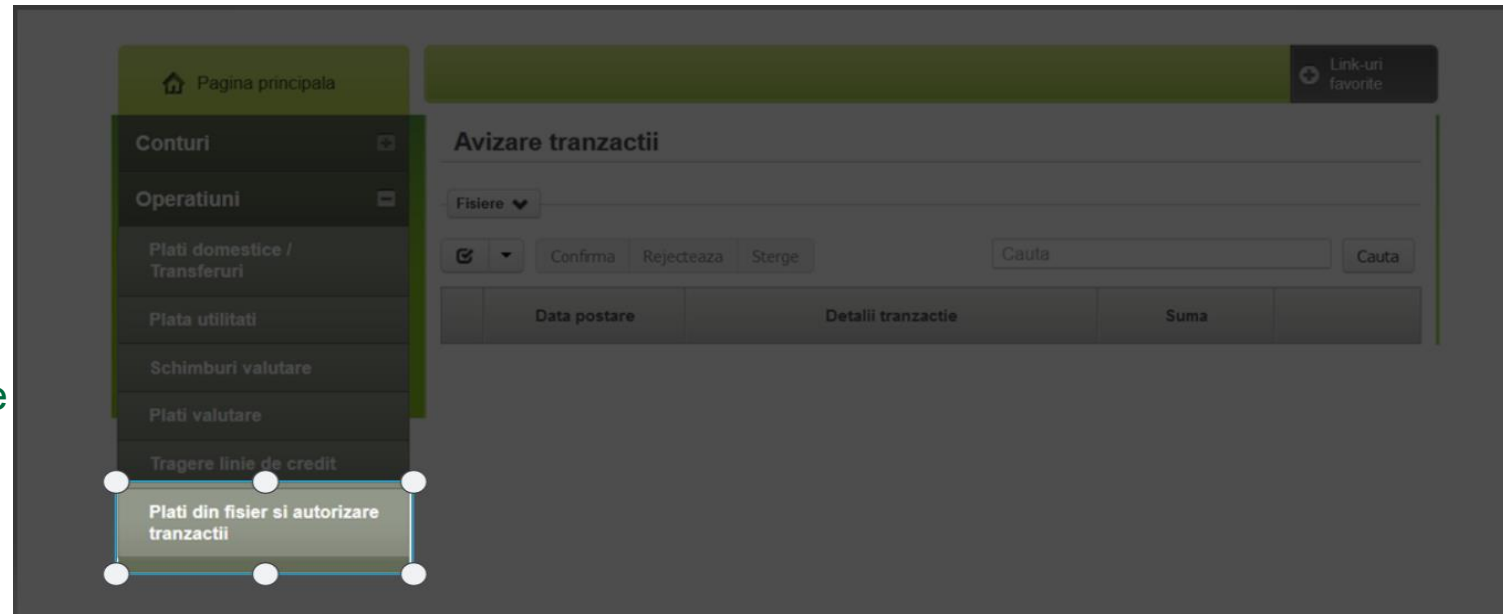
e

Pagina principala

Link-uri favorite

Conturi

Operatiuni

Plati domestice / Transferuri

Plata utilitati

Schimburi valutare

Plati valutare

Tragere linie de credit

Plati din fisier si autorizare tranzactii

Avizare tranzactii

Fisiere

Confirma | Rejecteaza | Sterge

Cauta

Cauta

| | Data postare | Detalii tranzactie | Suma | |
|---|---|---|---|---|